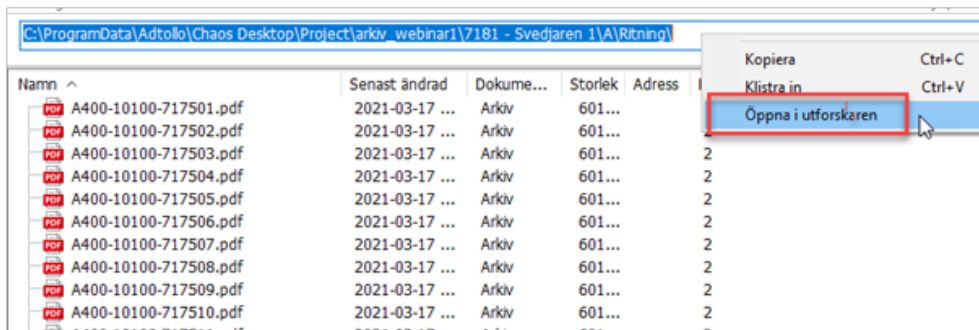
C:\ProgramData\Adtollo\Chaos Desktop\Project\arkiv_webinar1\7181 - Svedjaren 1\A\Ritning\

| Namn | Senast ändrad | Dokume... | Storlek | Adress | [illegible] |
|---|---|---|---|---|---|
| A400-10100-717501.pdf | 2021-03-17 ... | Arkiv | 601... | | |
| A400-10100-717502.pdf | 2021-03-17 ... | Arkiv | 601... | | |
| A400-10100-717503.pdf | 2021-03-17 ... | Arkiv | 601... | | 2 |
| A400-10100-717504.pdf | 2021-03-17 ... | Arkiv | 601... | | 2 |
| A400-10100-717505.pdf | 2021-03-17 ... | Arkiv | 601... | | 2 |
| A400-10100-717506.pdf | 2021-03-17 ... | Arkiv | 601... | | 2 |
| A400-10100-717507.pdf | 2021-03-17 ... | Arkiv | 601... | | 2 |
| A400-10100-717508.pdf | 2021-03-17 ... | Arkiv | 601... | | 2 |
| A400-10100-717509.pdf | 2021-03-17 ... | Arkiv | 601... | | 2 |
| A400-10100-717510.pdf | 2021-03-17 ... | Arkiv | 601... | | 2 |

Kopiera Ctrl+C
Klistra in Ctrl+V
Öppna i utforskaren